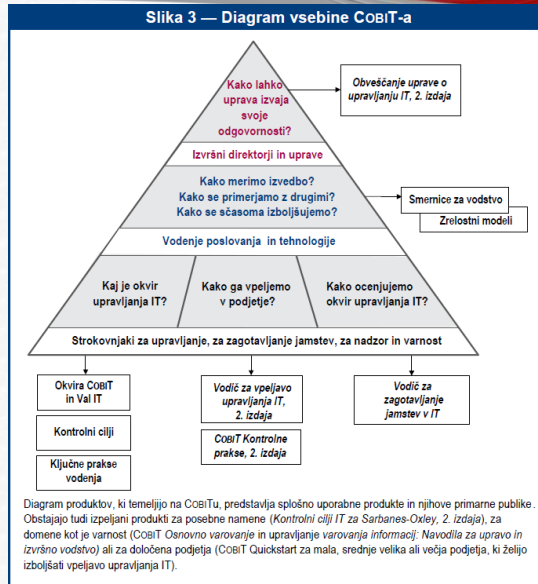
Slika 3 — Diagram vsebine COBIT-a

Kako lahko uprava izvaja svoje odgovornosti?

Obveščanje uprave o upravljanju IT, 2. izdaja

Izvršni direktorji in uprave

Kako merimo izvedbo? Kako se primerjamo z drugimi? Kako se sčasoma izboljšujemo?

Smernice za vodstvo

Zrelostni modeli

Vodenje poslovanja in tehnologije

Kaj je okvir upravljanja IT?

Kako ga vpeljemo v podjetje?

Kako ocenjujemo okvir upravljanja IT?

Strokovnjaki za upravljanje, za zagotavljanje jamstev, za nadzor in varnost

Okvira COBIT in Val IT

Kontrolni cilji

Ključne prakse vodenja

Vodič za vpeljavo upravljanja IT, 2. izdaja

COBIT Kontrolne prakse, 2. izdaja

Vodič za zagotavljanje jamstev v IT

Diagram produktov, ki temeljijo na COBITu, predstavlja splošno uporabne produkte in njihove primarne publike. Obstajajo tudi izpeljani produkti za posebne namene (Kontrolni cilji IT za Sarbanes-Oxley, 2. izdaja), za domene kot je varnost (COBIT Osnovno varovanje in upravljanje varovanja informacij: Navodila za upravo in izvršno vodstvo) ali za določena podjetja (COBIT Quickstart za mala, srednje velika ali večja podjetja, ki želijo izboljšati vpeljavo upravljanja IT).